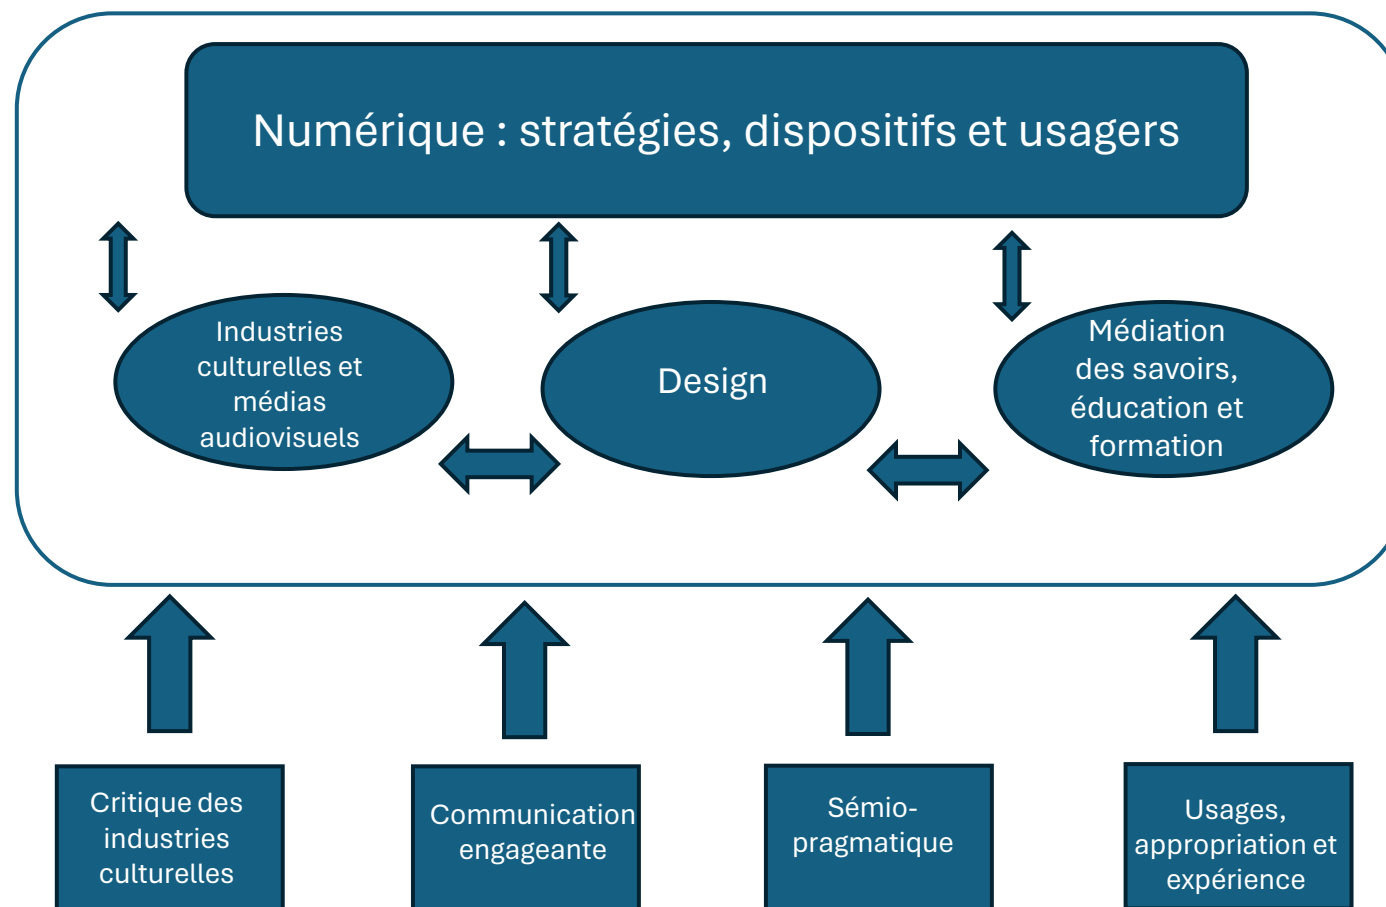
Numérique : stratégies, dispositifs et usagers

Industries culturelles et médias audiovisuels

Design

Médiation des savoirs, éducation et formation

Critique des industries culturelles

Communication engageante

Sémio-pragmatique

Usages, appropriation et expérience